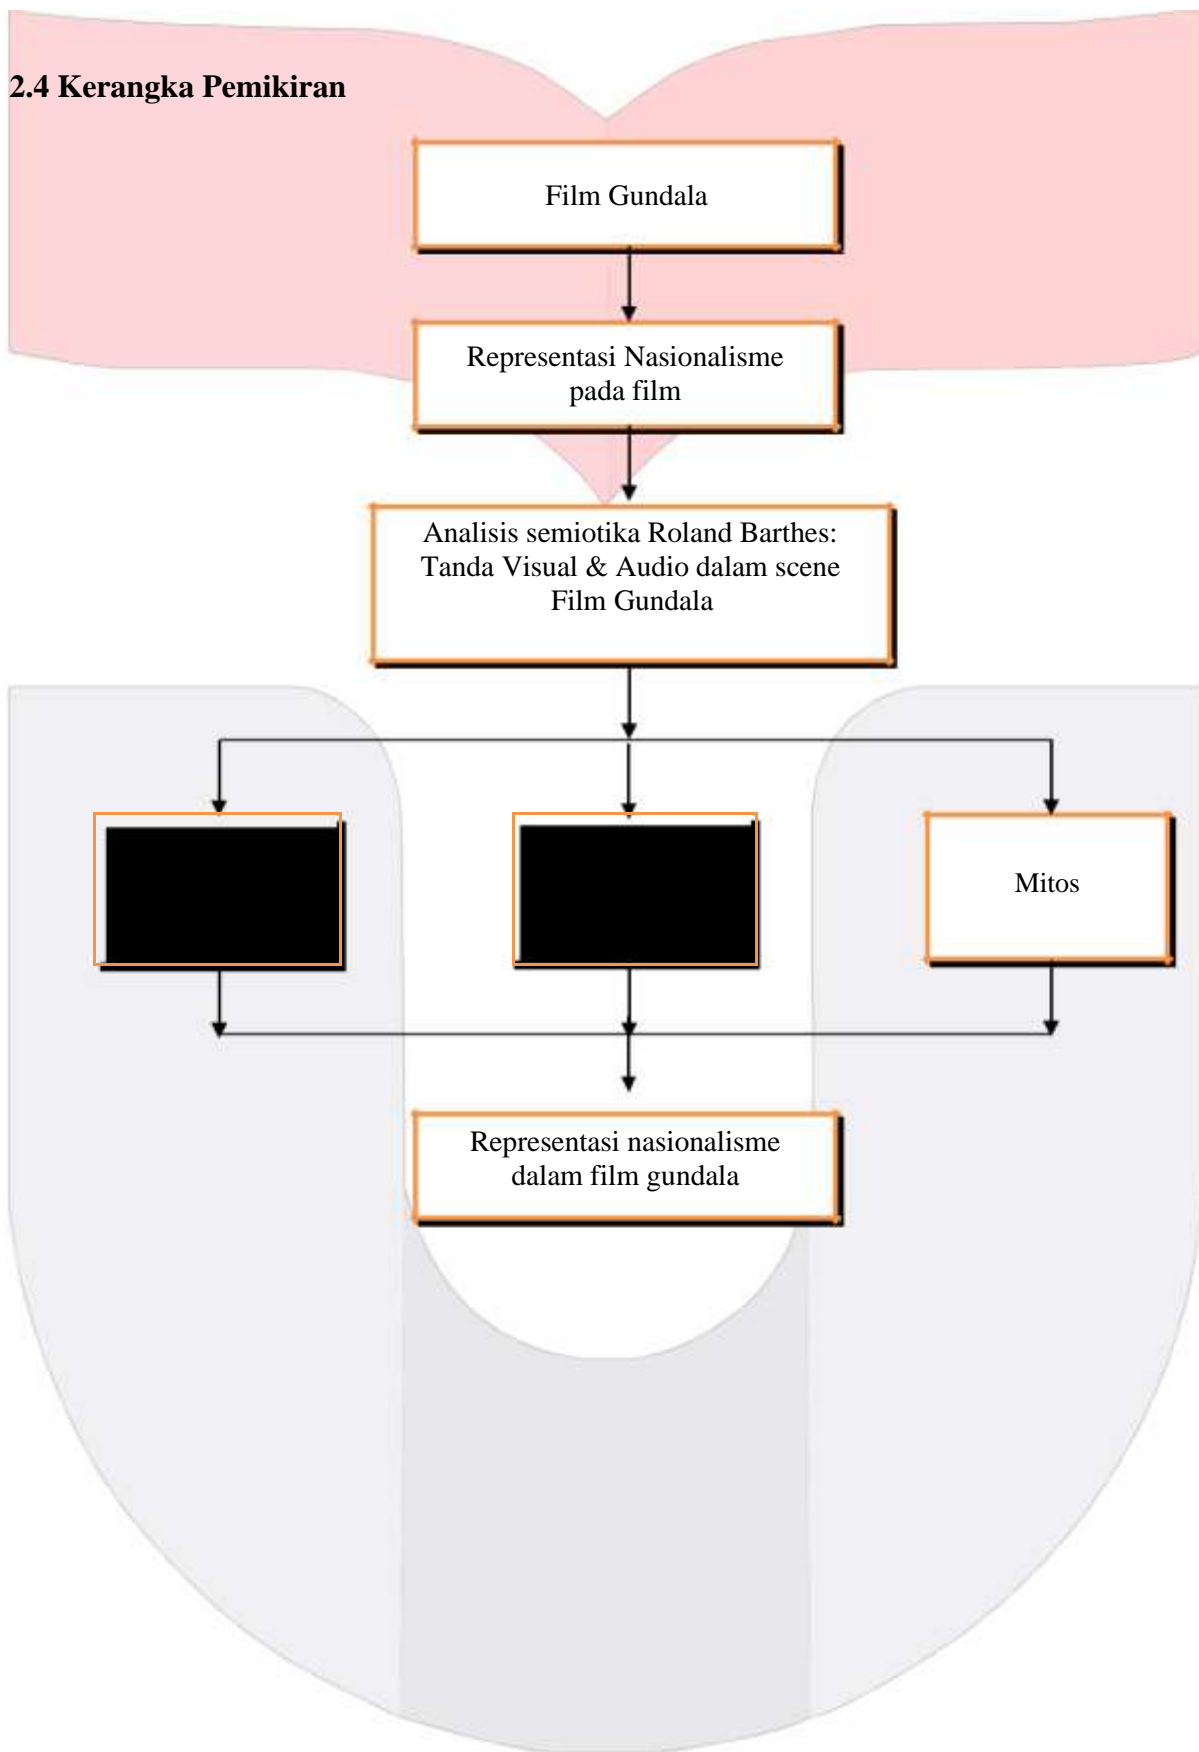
2.4 Kerangka Pemikiran

Film Gundala

Representasi Nasionalisme pada film

Analisis semiotika Roland Barthes: Tanda Visual & Audio dalam scene Film Gundala

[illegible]

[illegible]

Mitos

Representasi nasionalisme dalam film gundala